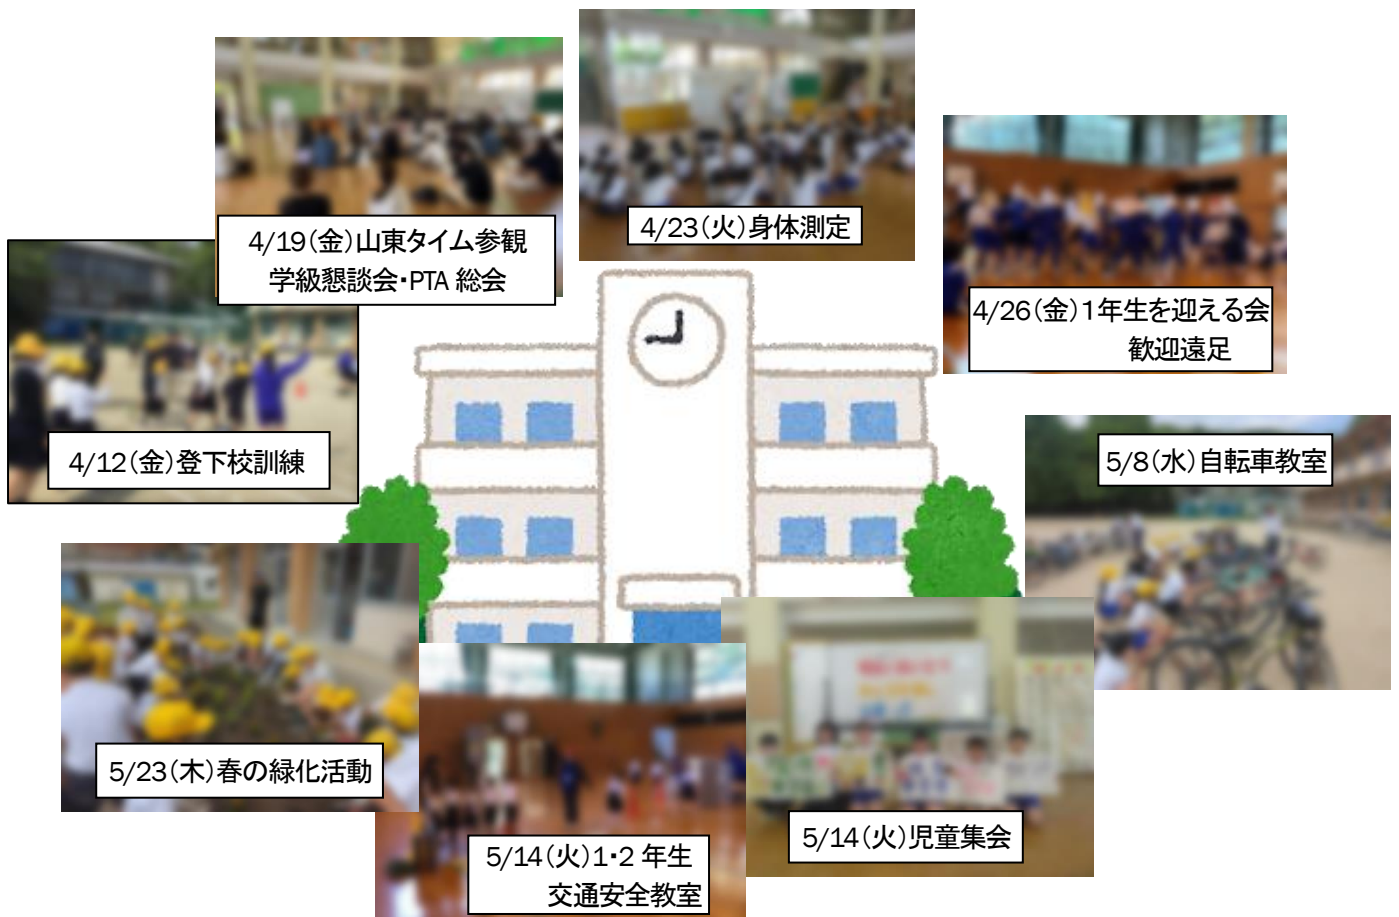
4/19(金)山東タイム参観
学級懇談会・PTA 総会

4/23(火)身体測定

4/26(金)1年生を迎える会
歓迎遠足

4/12(金)登下校訓練

5/8(水)自転車教室

5/23(木)春の緑化活動

5/14(火)1・2 年生
交通安全教室

5/14(火)児童集会